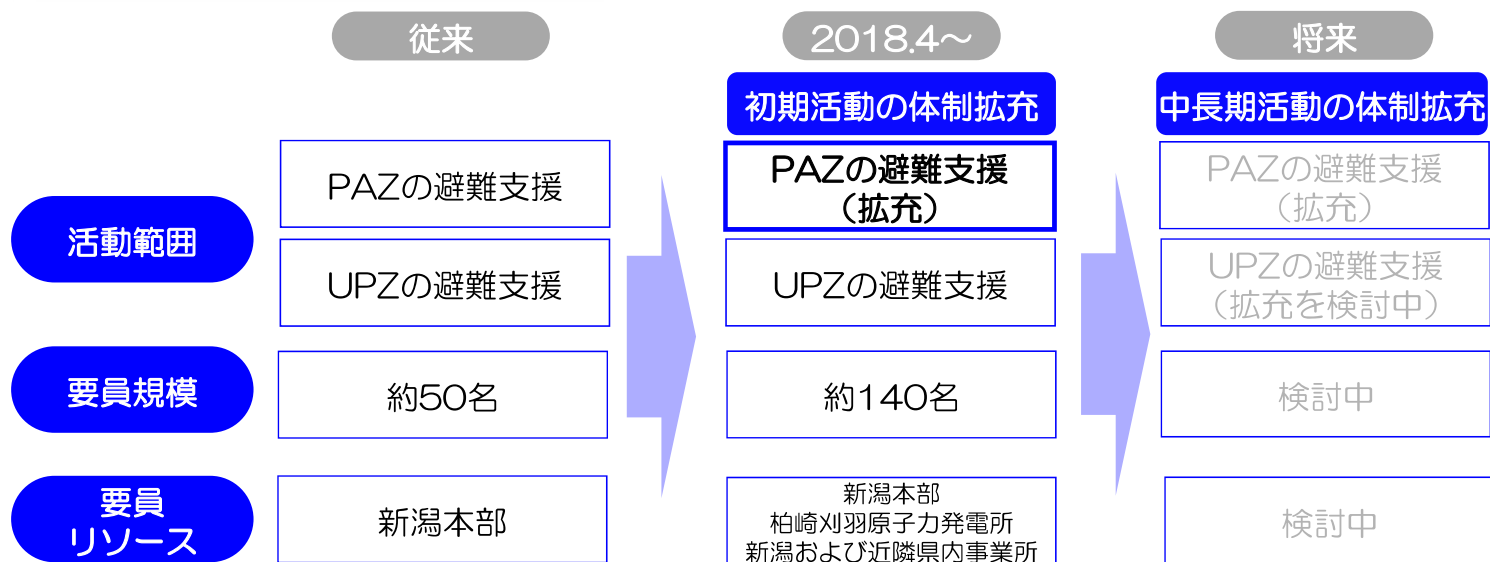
| | 従来 | 2018.4～ | 将来 |
|---|---|---|---|
| | | 初期活動の体制拡充 | 中長期活動の体制拡充 |
| 活動範囲 | PAZの避難支援 | PAZの避難支援（拡充） | PAZの避難支援（拡充） |
| | UPZの避難支援 | UPZの避難支援 | UPZの避難支援（拡充を検討中） |
| 要員規模 | 約50名 | 約140名 | 検討中 |
| 要員リソース | 新潟本部 | 新潟本部 柏崎刈羽原子力発電所 新潟および近隣県内事業所 | 検討中 |